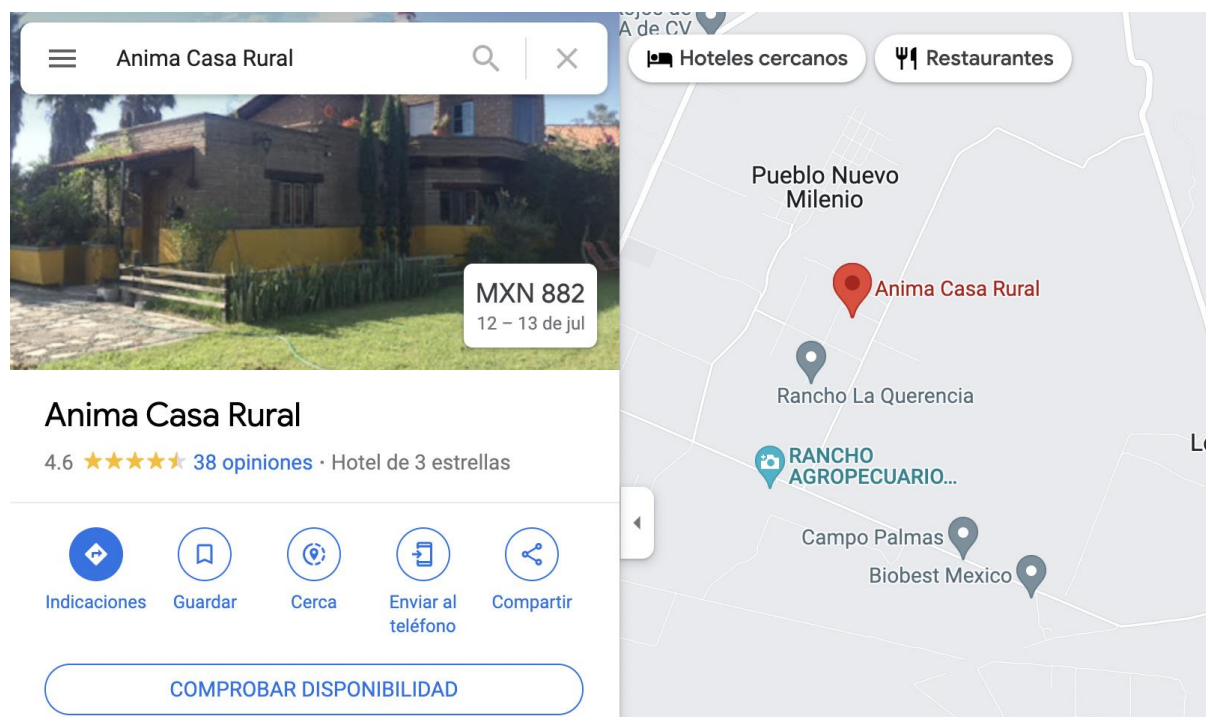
Anima Casa Rural

MXN 882
12 – 13 de jul

Anima Casa Rural
4.6 ★★★★★ 38 opiniones · Hotel de 3 estrellas

Indicaciones
Guardar
Cerca
Enviar al teléfono
Compartir

COMPROBAR DISPONIBILIDAD

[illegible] A de CV
Hoteles cercanos
Restaurantes
Pueblo Nuevo Milenio
Anima Casa Rural
Rancho La Querencia
RANCHO AGROPECUARIO...
Campo Palmas
Biobest Mexico
Lo